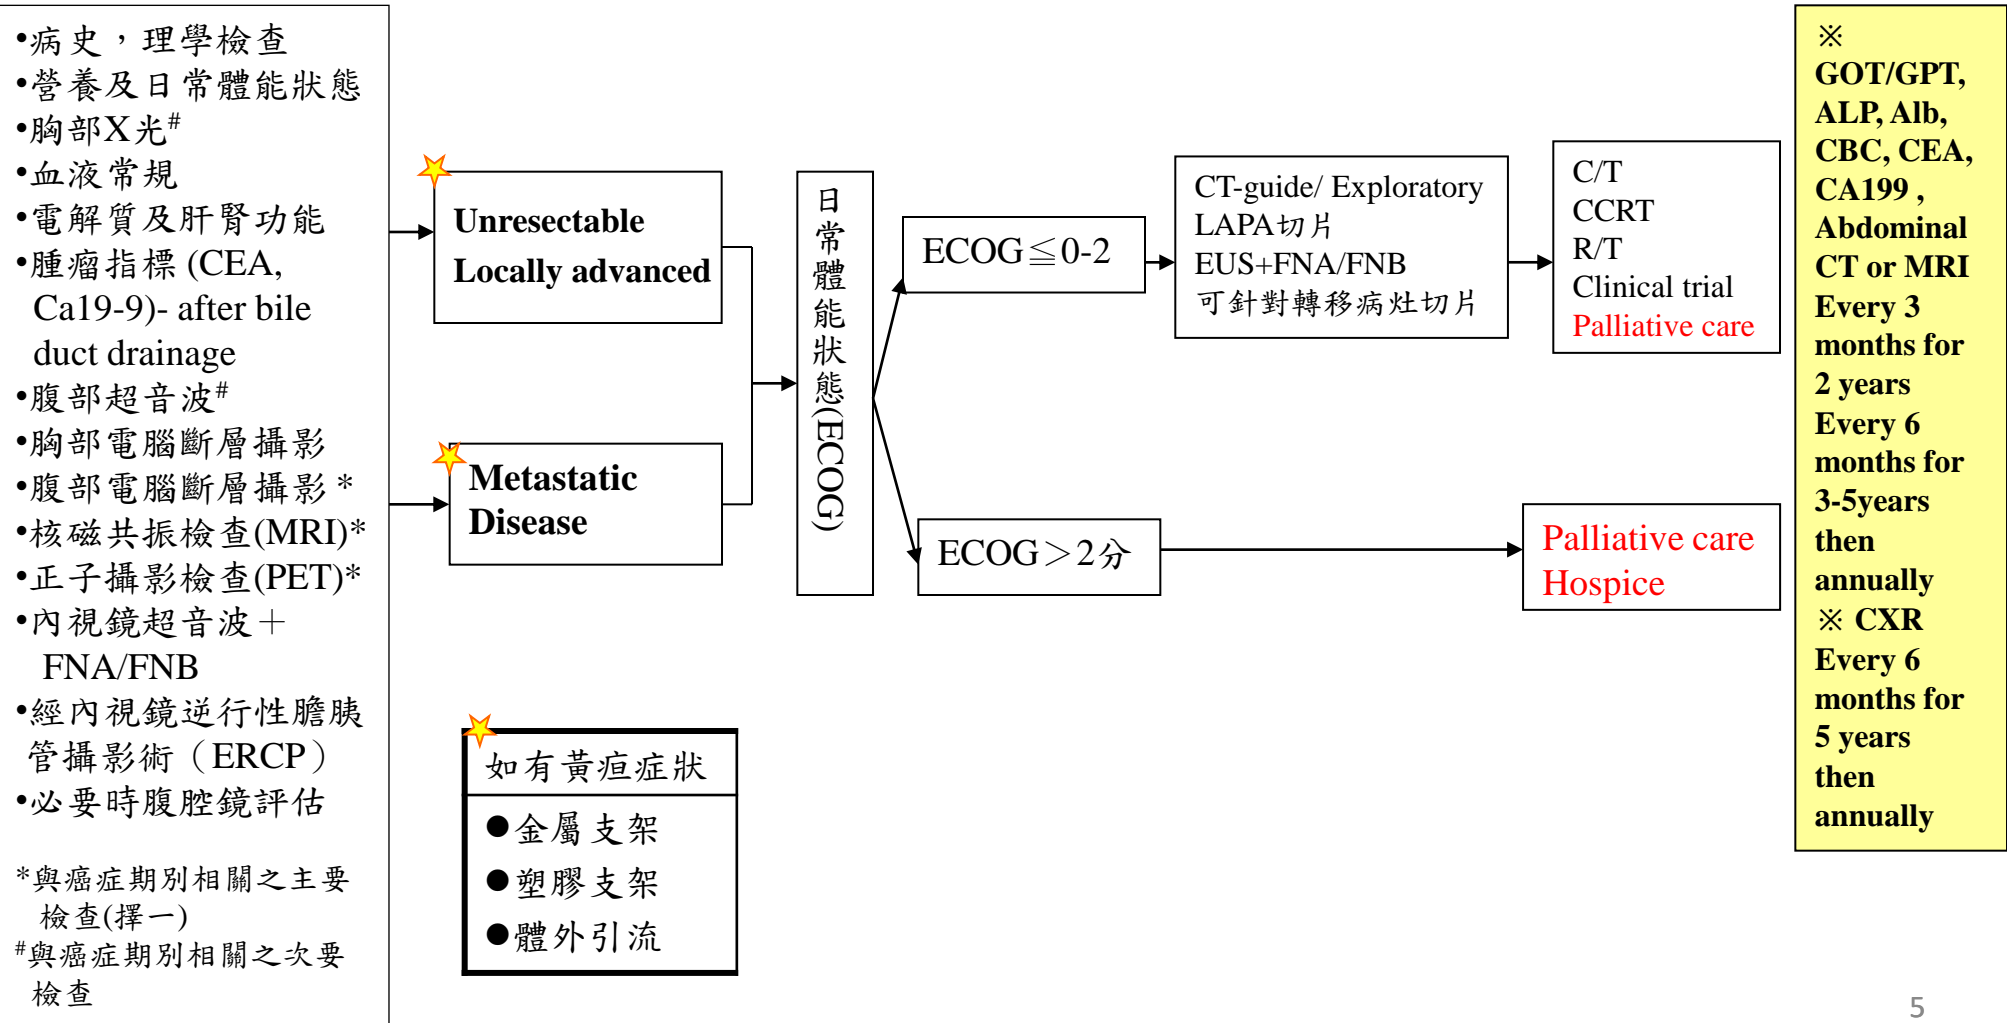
•病史，理學檢查
•營養及日常體能狀態
•胸部X光#
•血液常規
•電解質及肝腎功能
•腫瘤指標 (CEA, Ca19-9)- after bile duct drainage
•腹部超音波#
•胸部電腦斷層攝影
•腹部電腦斷層攝影 *
•核磁共振檢查(MRI)*
•正子攝影檢查(PET)*
•內視鏡超音波＋ FNA/FNB
•經內視鏡逆行性膽胰管攝影術（ERCP）
•必要時腹腔鏡評估

*與癌症期別相關之主要檢查(擇一)
#與癌症期別相關之次要檢查

Unresectable
Locally advanced

Metastatic
Disease

日常體能狀態(ECOG)

ECOG≦0-2

ECOG＞2分

CT-guide/ Exploratory
LAPA切片
EUS+FNA/FNB
可針對轉移病灶切片

C/T
CCRT
R/T
Clinical trial
Palliative care

Palliative care
Hospice

如有黃疸症狀
●金屬支架
●塑膠支架
●體外引流

※
GOT/GPT, ALP, Alb, CBC, CEA, CA199 , Abdominal CT or MRI Every 3 months for 2 years Every 6 months for 3-5years then annually
※ CXR Every 6 months for 5 years then annually

5